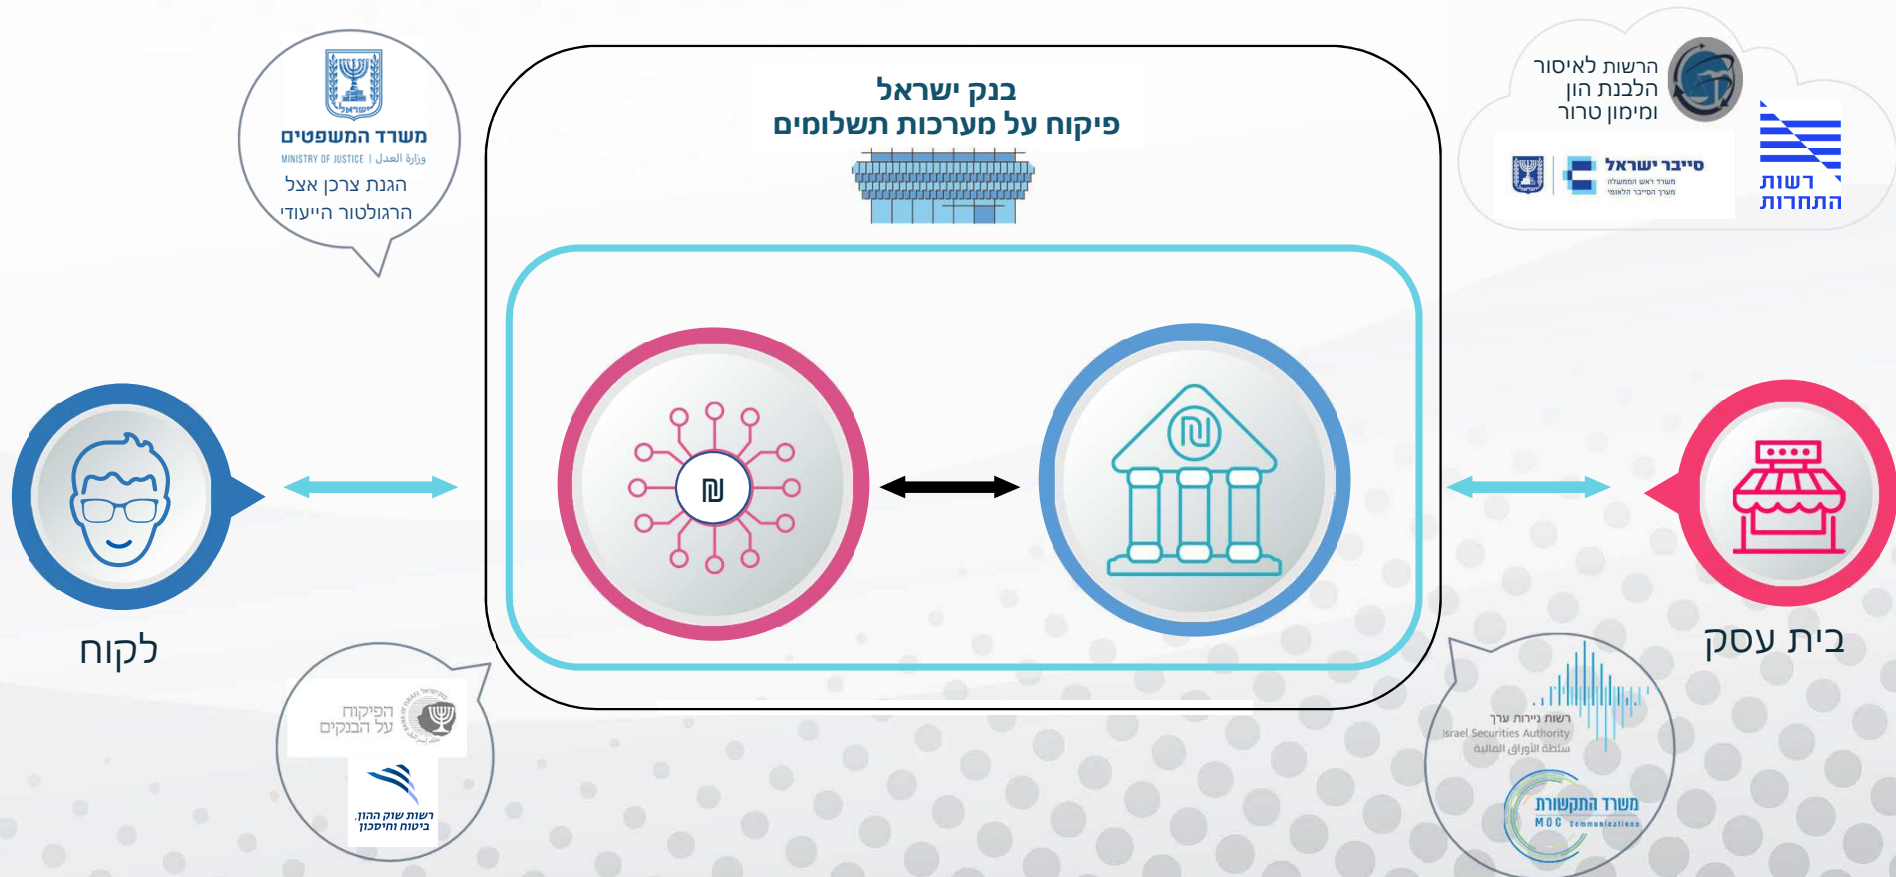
בנק ישראל
פיקוח על מערכות תשלומים

משרד המשפטים
MINISTRY OF JUSTICE | وزارة العدل
הגנת צרכן אצל הרגולטור הייעודי

הרשות לאיסור הלבנת הון ומימון טרור

סייבר ישראל
משרד ראש הממשלה
מערך הסייבר הלאומי

רשות התחרות

₪

₪

לקוח

בית עסק

הפיקוח על הבנקים

רשות שוק ההון, ביטוח וחיסכון

רשות ניירות ערך
Israel Securities Authority
سلطة الأوراق المالية

משרד התקשורת
MOC Communications